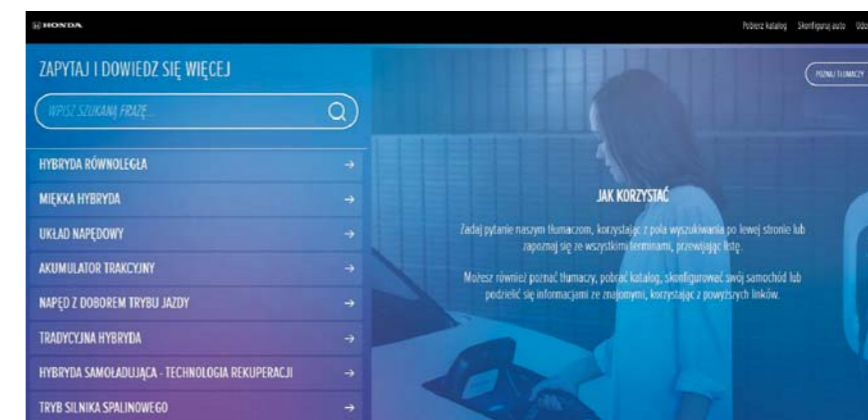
HONDA

Pobierz katalog Skonfiguruj auto Odw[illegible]

ZAPYTAJ I DOWIEDZ SIĘ WIĘCEJ

WPISZ SZUKANĄ FRAZĘ...

HYBRYDA RÓWNOLEGŁA →

MIĘKKA HYBRYDA →

UKŁAD NAPĘDOWY →

AKUMULATOR TRAKCYJNY →

NAPĘD Z DOBOREM TRYBU JAZDY →

TRADYCYJNA HYBRYDA →

HYBRYDA SAMOŁADUJĄCA - TECHNOLOGIA REKUPERACJI →

TRYB SILNIKA SPALINOWEGO →

POZNAJ TŁUMACZY

JAK KORZYSTAĆ

Zadaj pytanie naszym tłumaczom, korzystając z pola wyszukiwania po lewej stronie lub zapoznaj się ze wszystkimi terminami, przewijając listę.

Możesz również poznać tłumaczy, pobrać katalog, skonfigurować swój samochód lub podzielić się informacjami ze znajomymi, korzystając z powyższych linków.